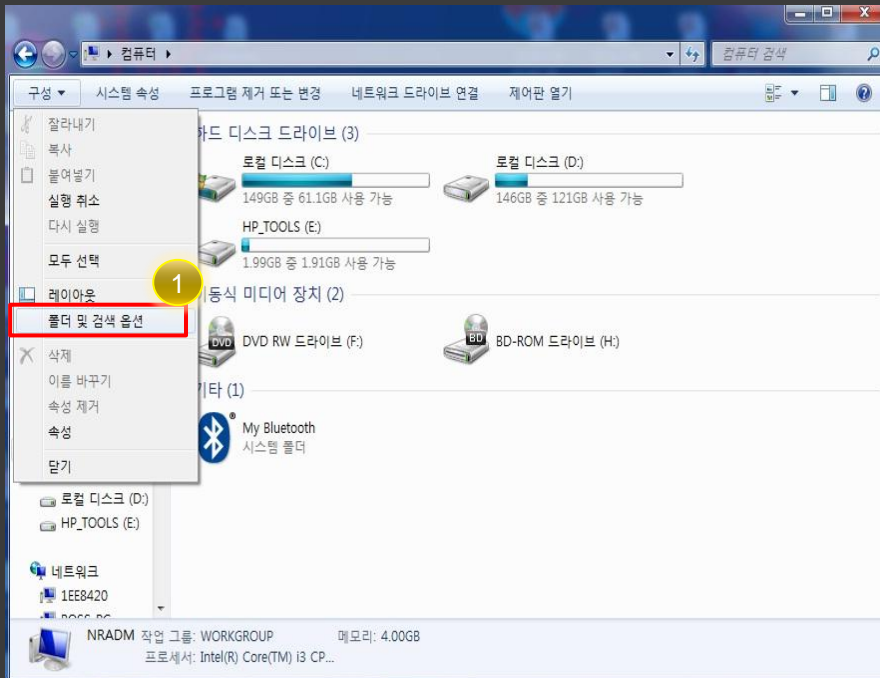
▸ 컴퓨터 ▸

컴퓨터 검색

구성 ▾ 시스템 속성 프로그램 제거 또는 변경 네트워크 드라이브 연결 제어판 열기

잘라내기
복사
붙여넣기
실행 취소
다시 실행
모두 선택
레이아웃
폴더 및 검색 옵션
삭제
이름 바꾸기
속성 제거
속성
닫기

1

하드 디스크 드라이브 (3)

로컬 디스크 (C:)
149GB 중 61.1GB 사용 가능

로컬 디스크 (D:)
146GB 중 121GB 사용 가능

HP_TOOLS (E:)
1.99GB 중 1.91GB 사용 가능

이동식 미디어 장치 (2)

DVD
DVD RW 드라이브 (F:)

BD
BD-ROM 드라이브 (H:)

기타 (1)

My Bluetooth
시스템 폴더

로컬 디스크 (D:)
HP_TOOLS (E:)

네트워크
1EE8420
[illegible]

NRADM 작업 그룹: WORKGROUP 메모리: 4.00GB
프로세서: Intel(R) Core(TM) i3 CP...